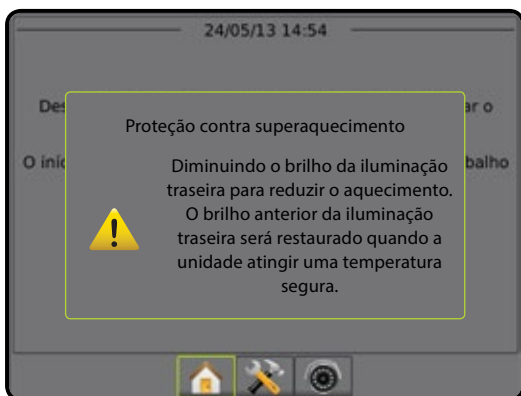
24/05/13 14:54

Des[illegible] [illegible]ar o

O iníc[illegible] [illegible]balho

Proteção contra superaquecimento

Diminuindo o brilho da iluminação traseira para reduzir o aquecimento. O brilho anterior da iluminação traseira será restaurado quando a unidade atingir uma temperatura segura.